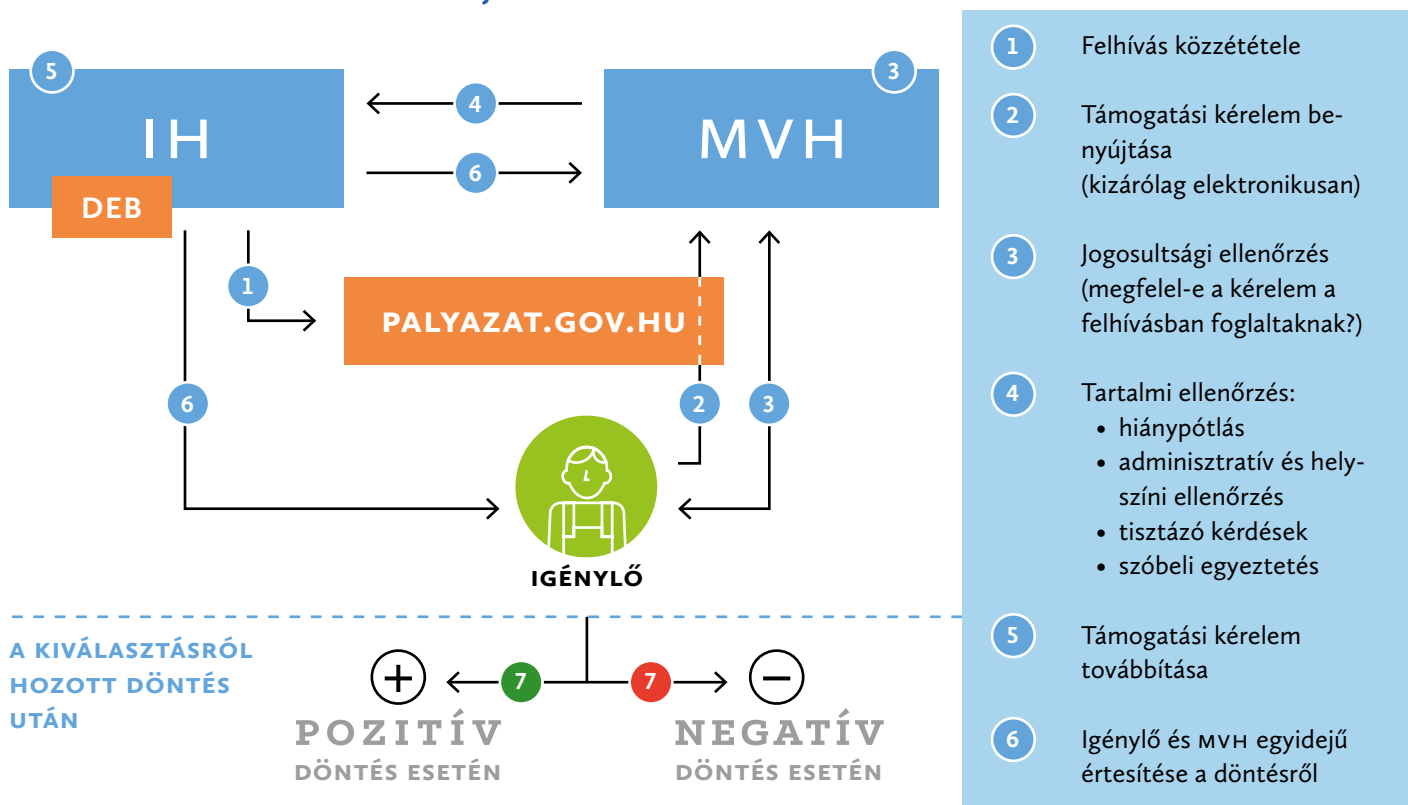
5

IH

DEB

4

6

3

MVH

1

PALYAZAT.GOV.HU

6

2

3

IGÉNYLŐ

A KIVÁLASZTÁSRÓL HOZOTT DÖNTÉS UTÁN

+

7

7

−

POZITÍV
DÖNTÉS ESETÉN

NEGATÍV
DÖNTÉS ESETÉN

1 Felhívás közzététele

2 Támogatási kérelem benyújtása (kizárólag elektronikusan)

3 Jogosultsági ellenőrzés (megfelel-e a kérelem a felhívásban foglaltaknak?)

4 Tartalmi ellenőrzés:
• hiánypótlás
• adminisztratív és helyszíni ellenőrzés
• tisztázó kérdések
• szóbeli egyeztetés

5 Támogatási kérelem továbbítása

6 Igénylő és MVH egyidejű értesítése a döntésről